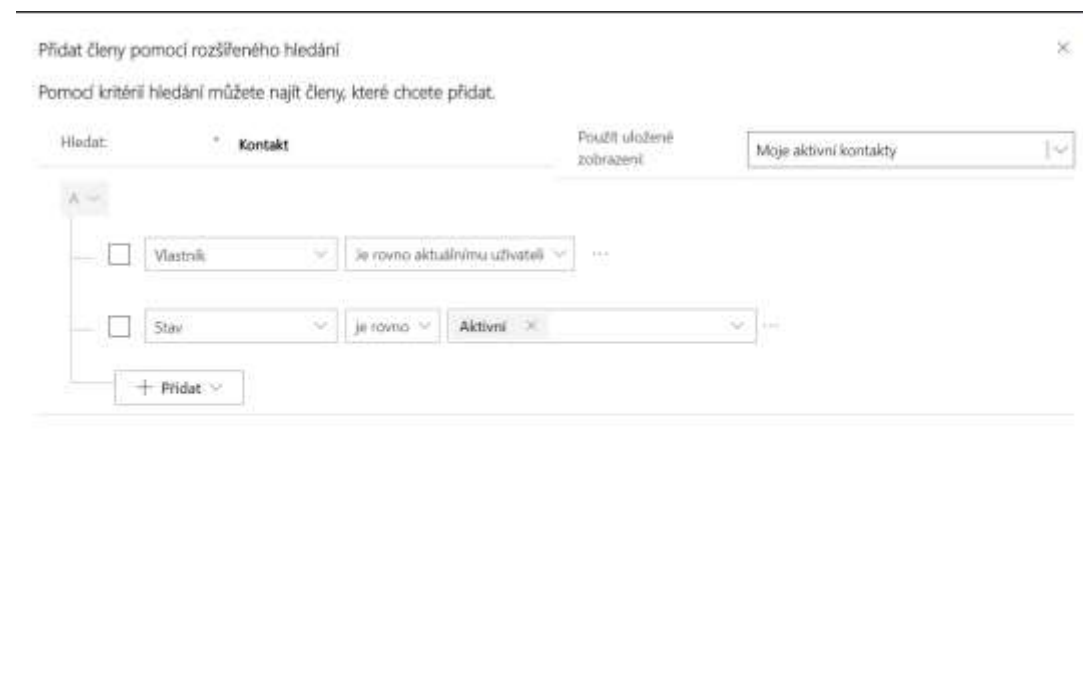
Přidat členy pomocí rozšířeného hledání

×

Pomocí kritérií hledání můžete najít členy, které chcete přidat.

Hledat: * Kontakt

Použít uložené zobrazení

Moje aktivní kontakty

A

Vlastník

Je rovno aktuálnímu uživateli

···

Stav

je rovno

Aktivní ×

···

+ Přidat